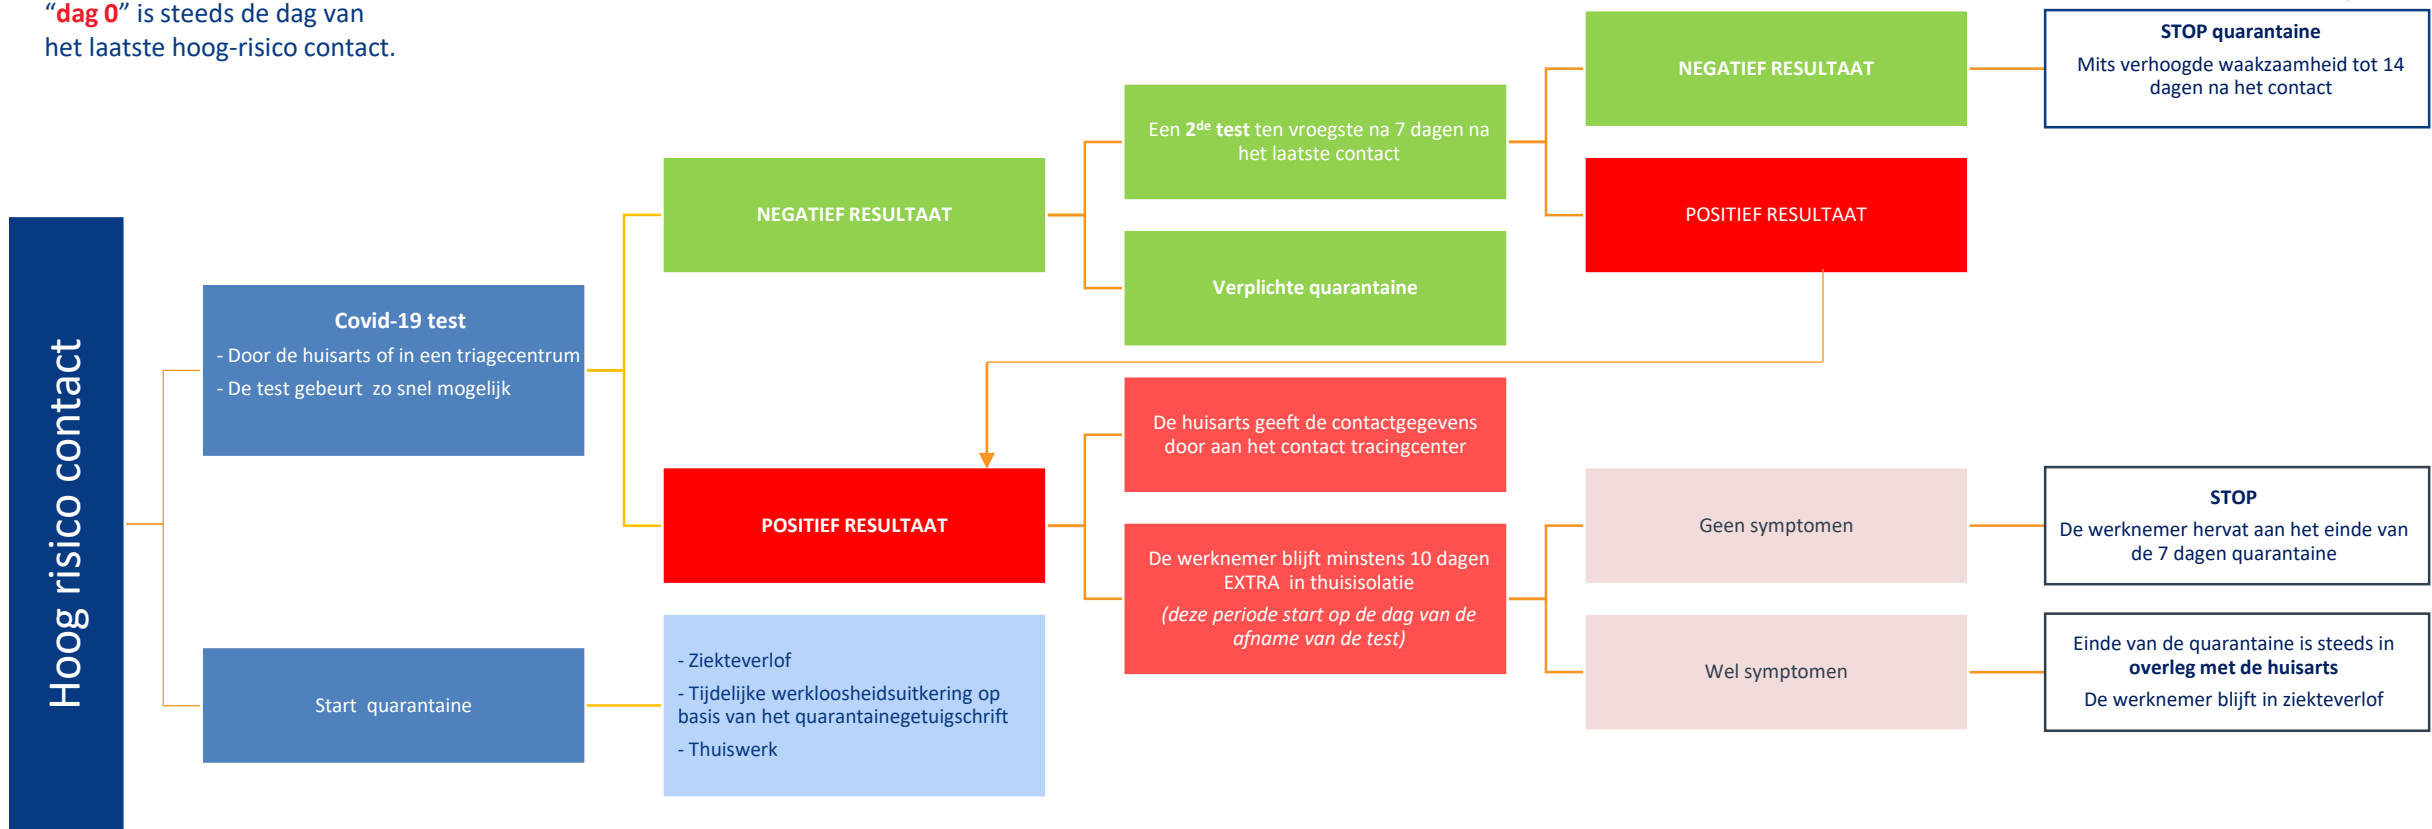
"dag 0" is steeds de dag van het laatste hoog-risico contact.

Hoog risico contact

Covid-19 test
- Door de huisarts of in een triagecentrum
- De test gebeurt zo snel mogelijk

Start quarantaine

NEGATIEF RESULTAAT

POSITIEF RESULTAAT

- Ziekteverlof
- Tijdelijke werkloosheidsuitkering op basis van het quarantainegetuigschrift
- Thuiswerk

Een 2$^{de}$ test ten vroegste na 7 dagen na het laatste contact

Verplichte quarantaine

De huisarts geeft de contactgegevens door aan het contact tracingcenter

De werknemer blijft minstens 10 dagen EXTRA in thuisisolatie
(deze periode start op de dag van de afname van de test)

NEGATIEF RESULTAAT

POSITIEF RESULTAAT

Geen symptomen

Wel symptomen

STOP quarantaine
Mits verhoogde waakzaamheid tot 14 dagen na het contact

STOP
De werknemer hervat aan het einde van de 7 dagen quarantaine

Einde van de quarantaine is steeds in overleg met de huisarts
De werknemer blijft in ziekteverlof